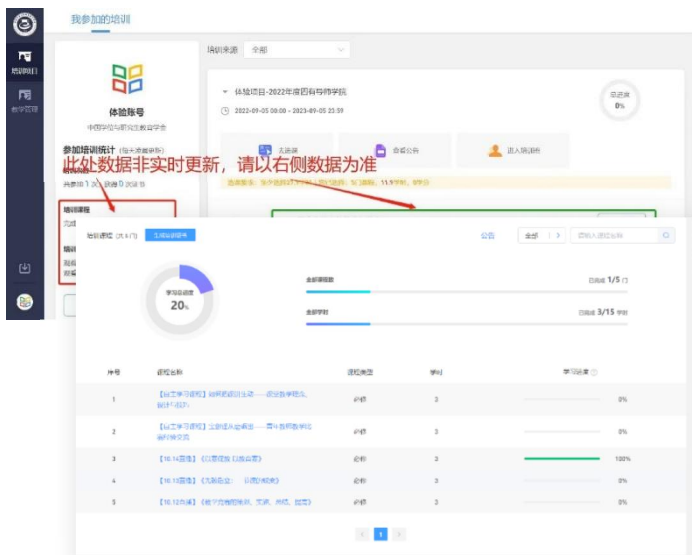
我参加的培训

培训项目

教学管理

体验账号

中国学位与研究生教育学会

参加培训统计（每天凌晨更新）

共参加 1 次，获得 0 张证书

此处数据非实时更新，请以右侧数据为准

培训课程

培训来源 全部

体验项目-2022年度四有导师学院

2022-09-05 08:00 - 2023-09-05 23:59

总进度 0%

去课程

查看公告

进入培训班

培训课程（共 5 门）

公告

全部

学习总进度 20%

全部课程数 已完成 1/5 门

全部学时 已完成 3/15 学时

| 序号 | 课程名称 | 课程类型 | 学时 | 学习进度 |
|---|---|---|---|---|
| 1 | 【以文学习课程】如何把知识生动——把业务学习及设计不同步 | 必修 | 3 | 0% |
| 2 | 【以文学习课程】全新成长如何在——青年教师教学论坛的特交流 | 必修 | 3 | 0% |
| 3 | 【10.14直播】《问题导向《教育家》 | 必修 | 3 | 100% |
| 4 | 【10.13直播】《先前职业：识图的程度》 | 必修 | 3 | 0% |
| 5 | 【10.12直播】《教学方略刷新，实践，共识，提高》 | 必修 | 3 | 0% |

1